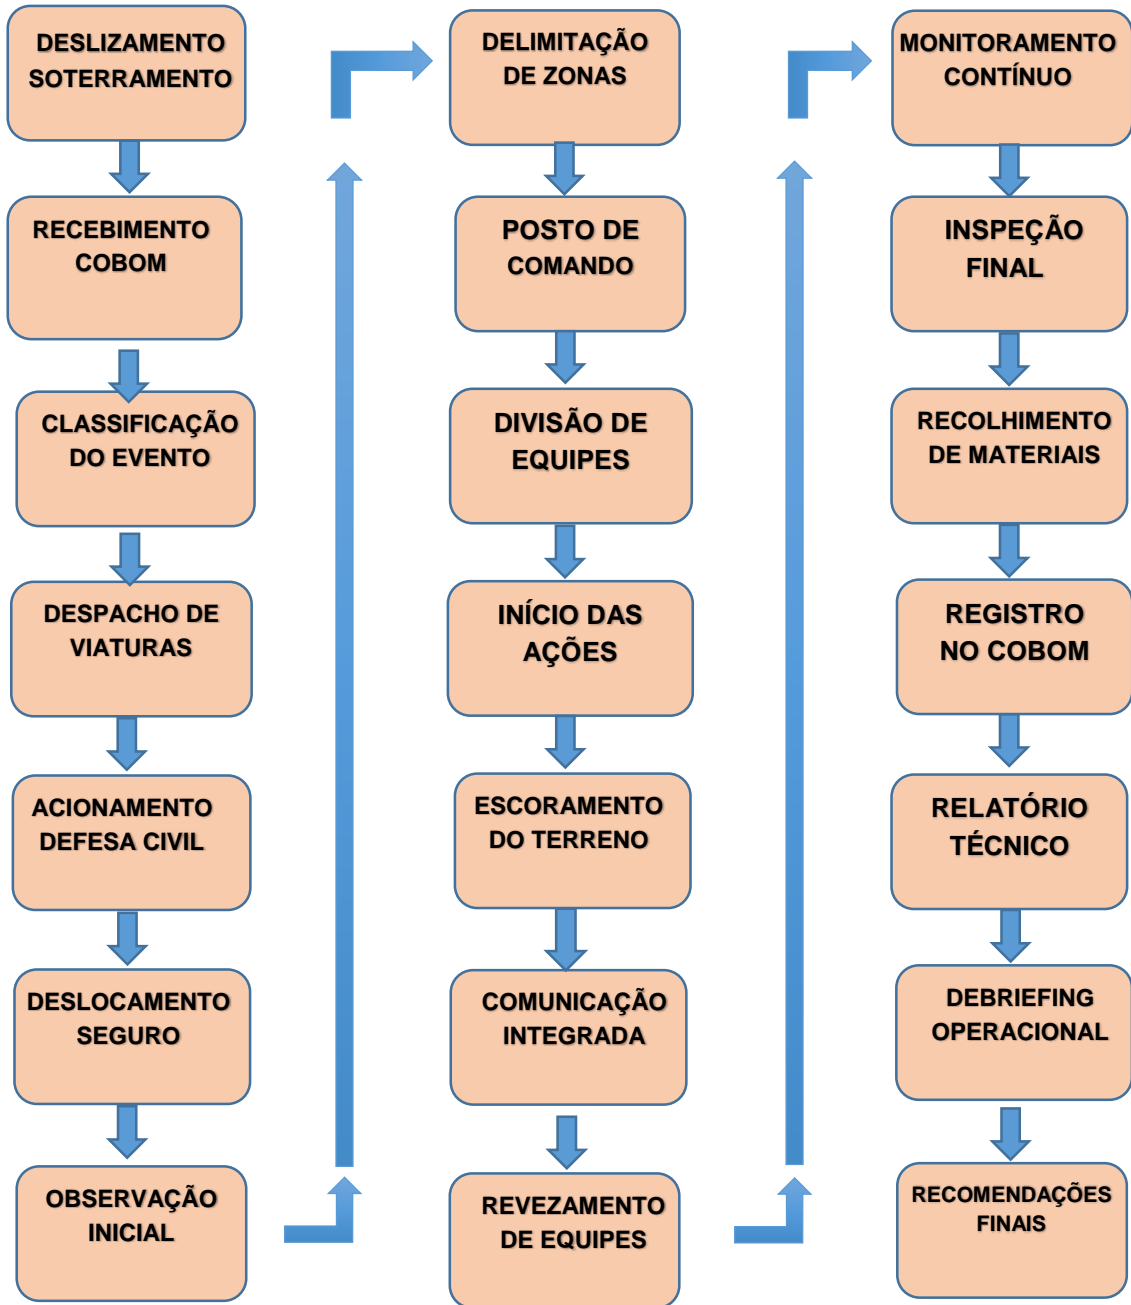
DESLIZAMENTO SOTERRAMENTO

RECEBIMENTO COBOM

CLASSIFICAÇÃO DO EVENTO

DESPACHO DE VIATURAS

ACIONAMENTO DEFESA CIVIL

DESLOCAMENTO SEGURO

OBSERVAÇÃO INICIAL

DELIMITAÇÃO DE ZONAS

POSTO DE COMANDO

DIVISÃO DE EQUIPES

INÍCIO DAS AÇÕES

ESCORAMENTO DO TERRENO

COMUNICAÇÃO INTEGRADA

REVEZAMENTO DE EQUIPES

MONITORAMENTO CONTÍNUO

INSPEÇÃO FINAL

RECOLHIMENTO DE MATERIAIS

REGISTRO NO COBOM

RELATÓRIO TÉCNICO

DEBRIEFING OPERACIONAL

RECOMENDAÇÕES FINAIS